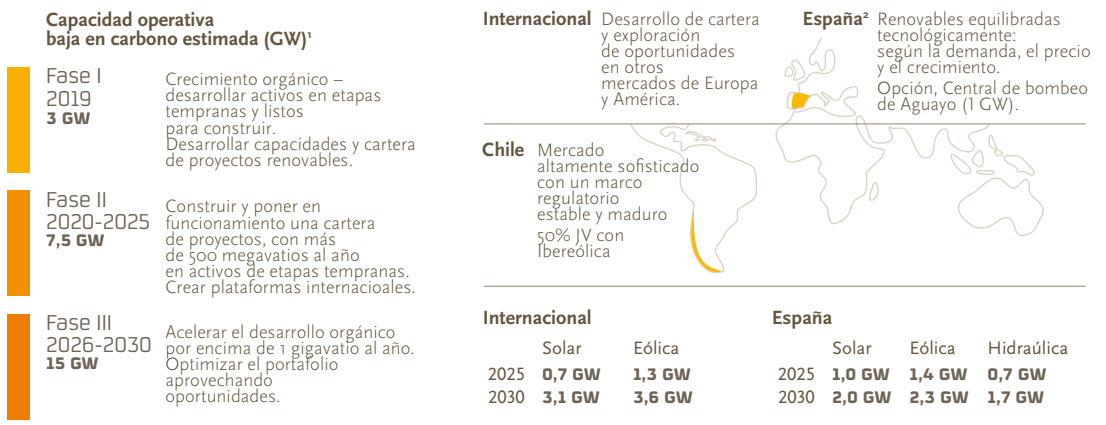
Capacidad operativa baja en carbono estimada (GW)¹

Fase I
2019
3 GW

Crecimiento orgánico – desarrollar activos en etapas tempranas y listos para construir. Desarrollar capacidades y cartera de proyectos renovables.

Fase II
2020-2025
7,5 GW

Construir y poner en funcionamiento una cartera de proyectos, con más de 500 megavatios al año en activos de etapas tempranas. Crear plataformas internacioales.

Fase III
2026-2030
15 GW

Acelerar el desarrollo orgánico por encima de 1 gigavatio al año. Optimizar el portafolio aprovechando oportunidades.

Internacional Desarrollo de cartera y exploración de oportunidades en otros mercados de Europa y América.

España² Renovables equilibradas tecnológicamente: según la demanda, el precio y el crecimiento. Opción, Central de bombeo de Aguayo (1 GW).

Chile Mercado altamente sofisticado con un marco regulatorio estable y maduro
50% JV con Ibereólica

Internacional

| | Solar | Eólica |
|---|---|---|
| 2025 | 0,7 GW | 1,3 GW |
| 2030 | 3,1 GW | 3,6 GW |

España

| | Solar | Eólica | Hidraúlica |
|---|---|---|---|
| 2025 | 1,0 GW | 1,4 GW | 0,7 GW |
| 2030 | 2,0 GW | 2,3 GW | 1,7 GW |